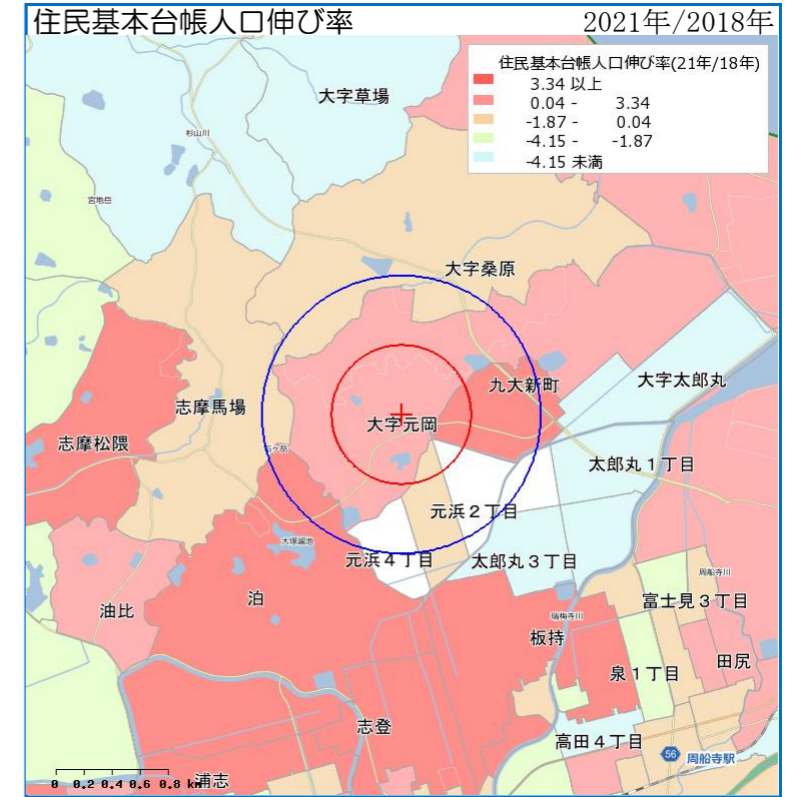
住民基本台帳人口伸び率

2021年/2018年

住民基本台帳人口伸び率(21年/18年)

| | |
|---|---|
| 3.34 以上 | |
| 0.04 - | 3.34 |
| -1.87 - | 0.04 |
| -4.15 - | -1.87 |
| -4.15 未満 | |

大字草場

杉山川

宮地岳

大字桑原

九大新町

大字太郎丸

志摩馬場

大字元岡

志摩松隈

太郎丸１丁目

元浜２丁目

元浜４丁目

太郎丸３丁目

泊

油比

周船寺川

富士見３丁目

板持

泉１丁目

田尻

志登

高田４丁目

56

周船寺駅

0 0.2 0.4 0.6 0.8 km

浦志